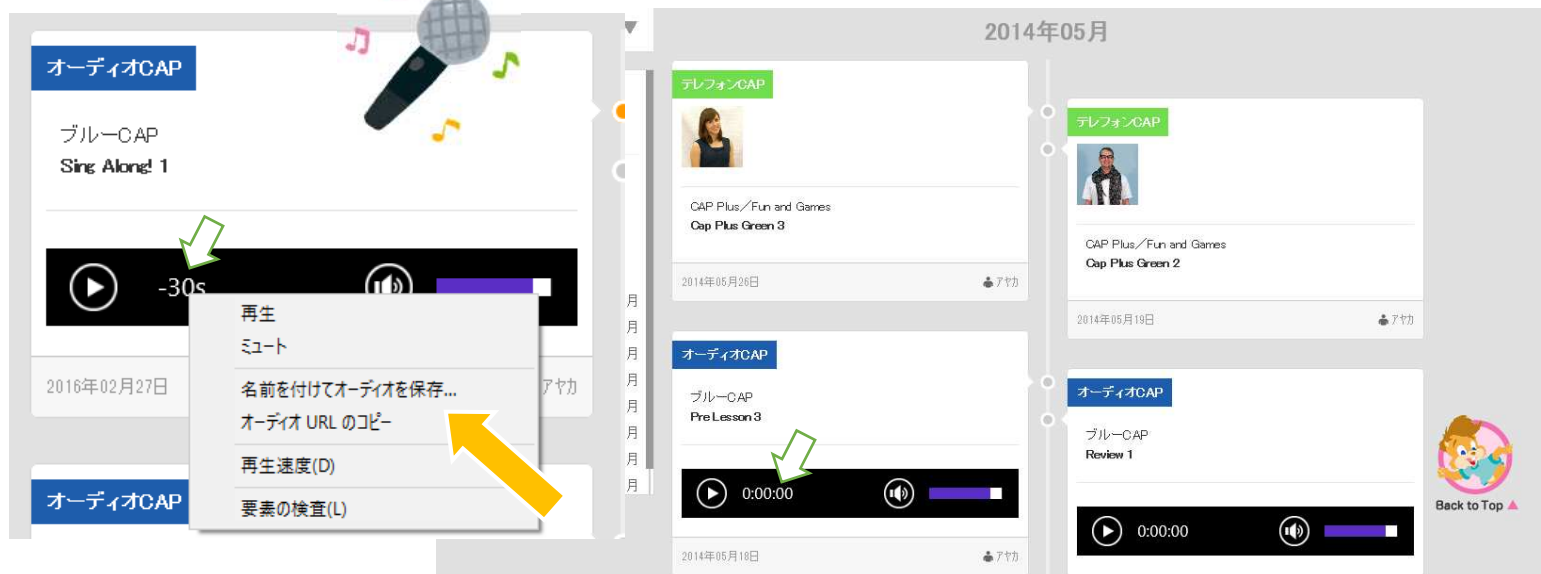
オーディオCAP

ブルーCAP
Sing Along! 1

-30s

再生
ミュート
名前を付けてオーディオを保存...
オーディオ URL のコピー
再生速度(D)
要素の検査(L)

2016年02月27日

アヤカ

オーディオCAP

月
月
月
月
月
月
月
月

2014年05月

テレフォンCAP

CAP Plus／Fun and Games
Cap Plus Green 3

2014年05月26日

アヤカ

テレフォンCAP

CAP Plus／Fun and Games
Cap Plus Green 2

2014年05月19日

アヤカ

オーディオCAP

ブルーCAP
Pre Lesson 3

0:00:00

2014年05月18日

アヤカ

オーディオCAP

ブルーCAP
Review 1

0:00:00

Back to Top ▲